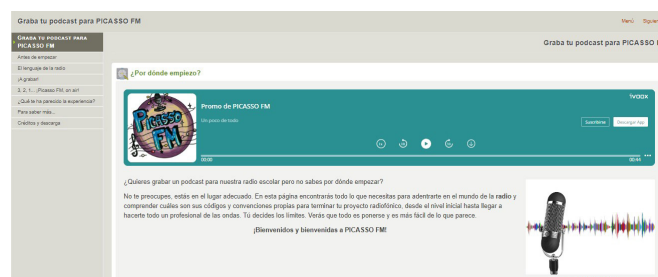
Graba tu podcast para PICASSO FM

Menú | Siguie

Graba tu podcast para PICASSO FM

Antes de empezar

El lenguaje de la radio

¡A grabar!

3, 2, 1.... ¡Picasso FM, on air!

¿Qué te ha parecido la experiencia?

Para saber más...

Créditos y descarga

Graba tu podcast para PICASSO F

¿Por dónde empiezo?

Picasso FM

Promo de PICASSO FM

Un poco de todo

ivoox

Suscribirse

Descargar App

00:00

00:45

¿Quieres grabar un podcast para nuestra radio escolar pero no sabes por dónde empezar?

No te preocupes, estás en el lugar adecuado. En esta página encontrarás todo lo que necesitas para adentrarte en el mundo de la radio y comprender cuáles son sus códigos y convenciones propias para terminar tu proyecto radiofónico, desde el nivel inicial hasta llegar a hacerte todo un profesional de las ondas. Tú decides los límites. Verás que todo es ponerse y es más fácil de lo que parece.

¡Bienvenidos y bienvenidas a PICASSO FM!